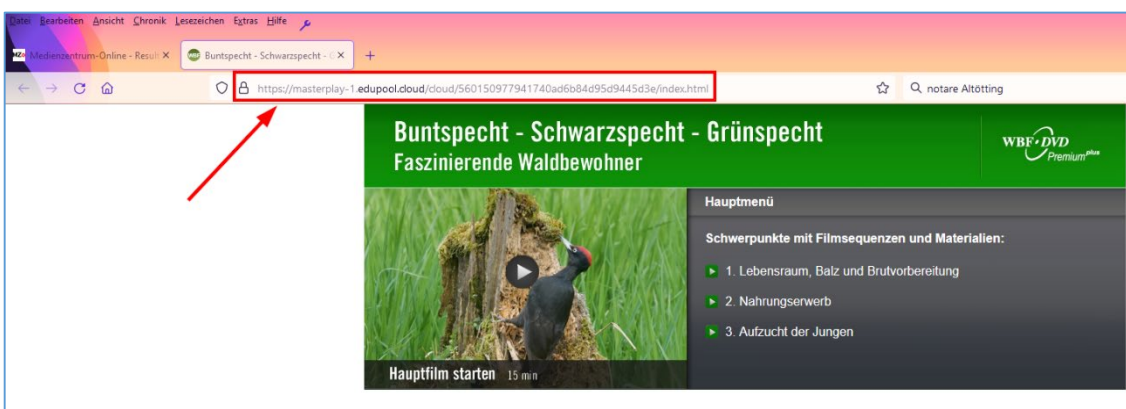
Datei Bearbeiten Ansicht Chronik Lesezeichen Extras Hilfe

Medienzentrum-Online - Resul ×
Buntspecht - Schwarzspecht - G ×
+

https://masterplay-1.edupool.cloud/cloud/560150977941740ad6b84d95d9445d3e/index.html

notare Altötting

Buntspecht - Schwarzspecht - Grünspecht
Faszinierende Waldbewohner

WBF DVD Premium plus

Hauptmenü

Schwerpunkte mit Filmsequenzen und Materialien:

1. Lebensraum, Balz und Brutvorbereitung

2. Nahrungserwerb

3. Aufzucht der Jungen

Hauptfilm starten 15 min